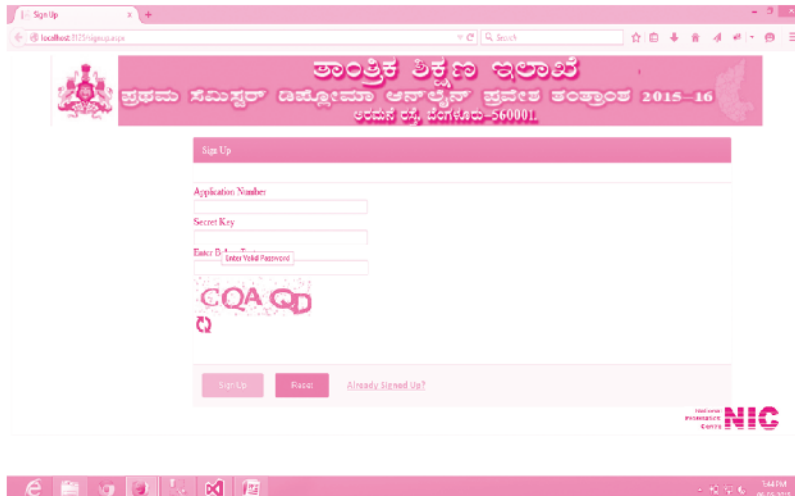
Sign Up

localhost:3125/signup.aspx

Search

ತಾಂತ್ರಿಕ ಶಿಕ್ಷಣ ಇಲಾಖೆ

ಪ್ರಥಮ ಸೆಮಿಸ್ಟರ್ ಡಿಪ್ಲೋಮಾ ಆನ್‌ಲೈನ್ ಪ್ರವೇಶ ತಂತ್ರಾಂಶ 2015-16

ಅರಮನೆ ರಸ್ತೆ, ಬೆಂಗಳೂರು-560001

Sign Up

Application Number

Secret Key

Enter B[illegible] Enter Valid Password

CQA QD

Sign Up

Reset

Already Signed Up?

National Informatics Centre NIC

5:44 PM
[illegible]